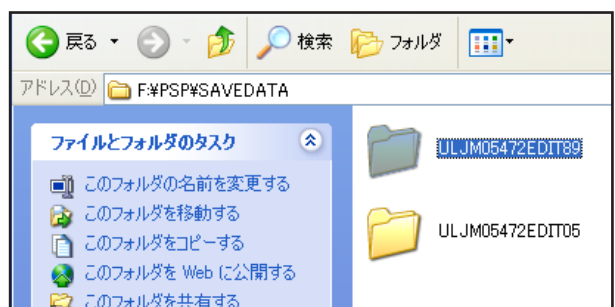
戻る 検索 フォルダ

アドレス(D) F:¥PSP¥SAVEDATA

ファイルとフォルダのタスク

このフォルダの名前を変更する

このフォルダを移動する

このフォルダをコピーする

このフォルダを Web に公開する

このフォルダを共有する

ULJM05472EDIT89

ULJM05472EDIT05